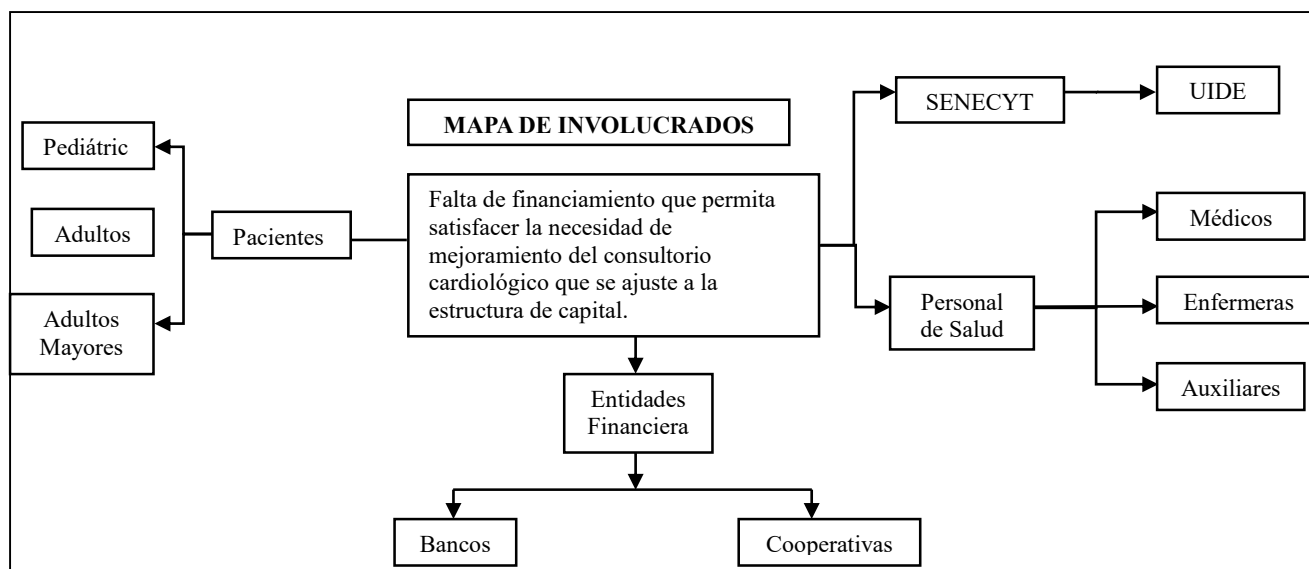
MAPA DE INVOLUCRADOS

SENECYT

UIDE

Pediátric

Adultos

Adultos Mayores

Pacientes

Falta de financiamiento que permita satisfacer la necesidad de mejoramiento del consultorio cardiológico que se ajuste a la estructura de capital.

Médicos

Personal de Salud

Enfermeras

Auxiliares

Entidades Financiera

Bancos

Cooperativas